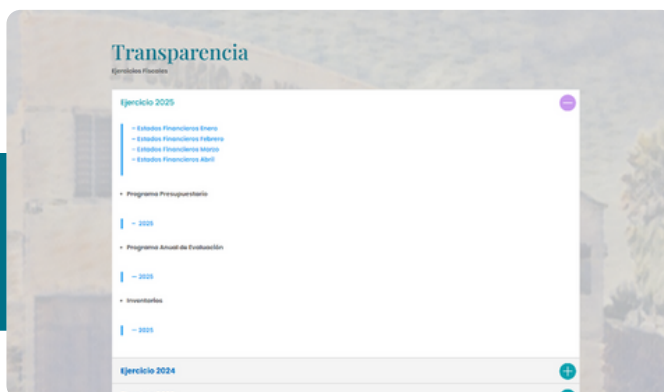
Transparencia
Ejercicios Fiscales

Ejercicio 2025

– Estados Financieros Enero
– Estados Financieros Febrero
– Estados Financieros Marzo
– Estados Financieros Abril

• Programa Presupuestario

– 2025

• Programa Anual de Evaluación

– 2025

• Inventarios

– 2025

Ejercicio 2024